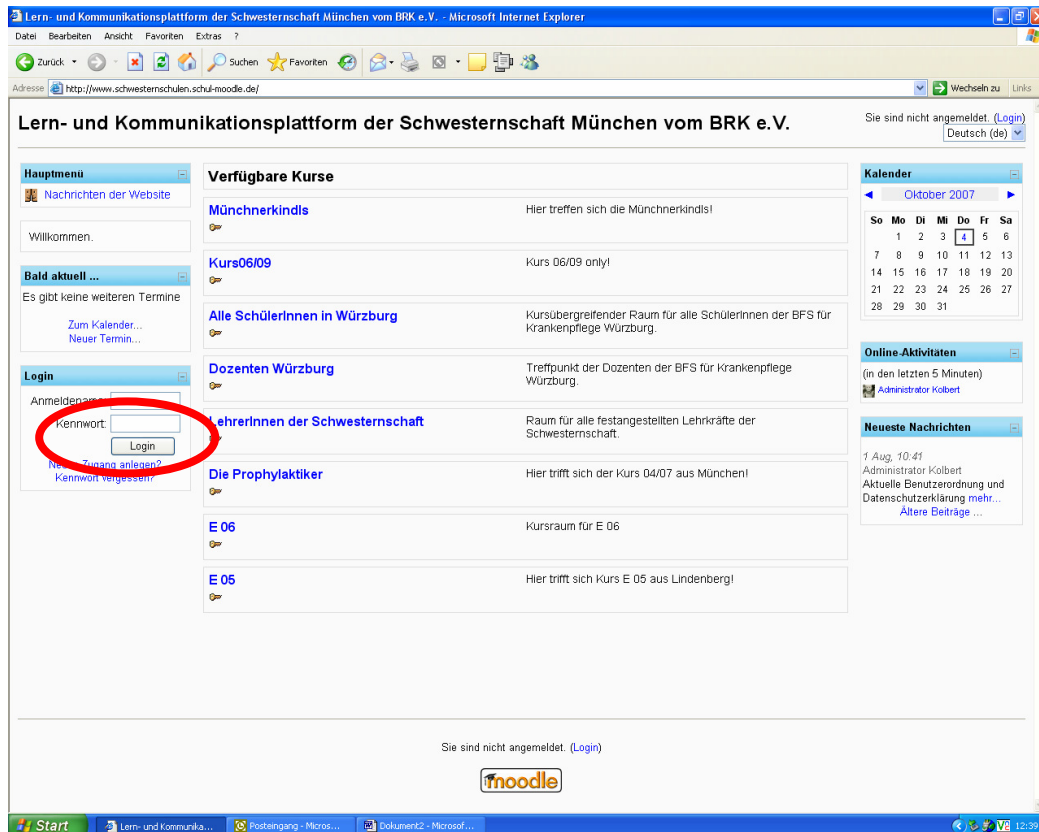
Lern- und Kommunikationsplattform der Schwesternschaft München vom BRK e.V. - Microsoft Internet Explorer

Datei Bearbeiten Ansicht Favoriten Extras ?

Zurück Suchen Favoriten

Adresse http://www.schwesternschulen.schul-moodle.de/

Wechseln zu Links

Lern- und Kommunikationsplattform der Schwesternschaft München vom BRK e.V.

Sie sind nicht angemeldet. (Login)
Deutsch (de)

Hauptmenü
Nachrichten der Website

Willkommen.

Bald aktuell ...
Es gibt keine weiteren Termine
Zum Kalender...
Neuer Termin...

Login
Anmeldename
Kennwort
Login
Neuer Zugang anlegen?
Kennwort vergessen?

Verfügbare Kurse

| | |
|---|---|
| Münchnerkindls | Hier treffen sich die Münchnerkindls! |
| Kurs06/09 | Kurs 06/09 only! |
| Alle SchülerInnen in Würzburg | Kursübergreifender Raum für alle SchülerInnen der BFS für Krankenpflege Würzburg. |
| Dozenten Würzburg | Treffpunkt der Dozenten der BFS für Krankenpflege Würzburg. |
| LehrerInnen der Schwesternschaft | Raum für alle festangestellten Lehrkräfte der Schwesternschaft. |
| Die Prophylaktiker | Hier trifft sich der Kurs 04/07 aus München! |
| E 06 | Kursraum für E 06 |
| E 05 | Hier trifft sich Kurs E 05 aus Lindenberg! |

Kalender
Oktober 2007

| So | Mo | Di | Mi | Do | Fr | Sa |
|---|---|---|---|---|---|---|
| | 1 | 2 | 3 | 4 | 5 | 6 |
| 7 | 8 | 9 | 10 | 11 | 12 | 13 |
| 14 | 15 | 16 | 17 | 18 | 19 | 20 |
| 21 | 22 | 23 | 24 | 25 | 26 | 27 |
| 28 | 29 | 30 | 31 | | | |

Online-Aktivitäten
(in den letzten 5 Minuten)
Administrator Kolbert

Neueste Nachrichten
1 Aug, 10:41
Administrator Kolbert
Aktuelle Benutzerordnung und Datenschutzerklärung mehr...
Ältere Beiträge ...

Sie sind nicht angemeldet. (Login)

moodle

Start Lern- und Kommunika... Posteingang - Micros... Dokument2 - Microsof... 12:39